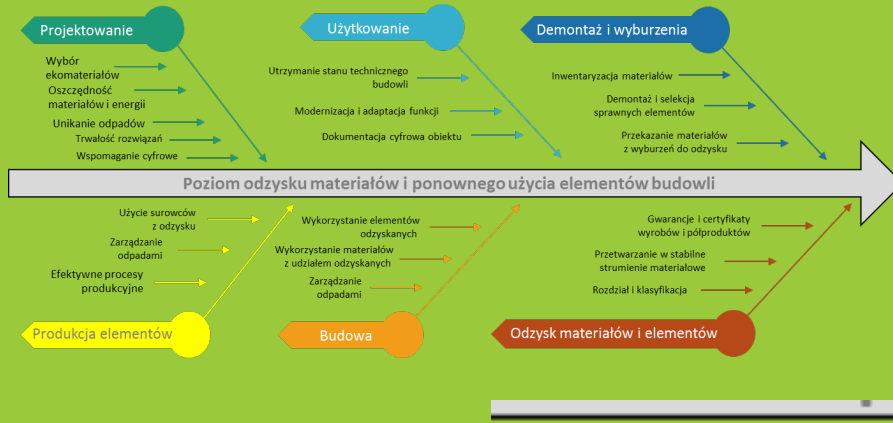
Projektowanie

Wybór ekomateriałów
Oszczędność materiałów i energii
Unikanie odpadów
Trwałość rozwiązań
Wspomaganie cyfrowe

Użytkowanie

Utrzymanie stanu technicznego budowli
Modernizacja i adaptacja funkcji
Dokumentacja cyfrowa obiektu

Demontaż i wyburzenia

Inwentaryzacja materiałów
Demontaż i selekcja sprawnych elementów
Przekazanie materiałów z wyburzeń do odzysku

Poziom odzysku materiałów i ponownego użycia elementów budowli

Użycie surowców z odzysku
Zarządzanie odpadami
Efektywne procesy produkcyjne

Produkcja elementów

Wykorzystanie elementów odzyskanych
Wykorzystanie materiałów z udziałem odzyskanych
Zarządzanie odpadami

Budowa

Gwarancje i certyfikaty wyrobów i półproduktów
Przetwarzanie w stabilne strumienie materiałowe
Rozdział i klasyfikacja

Odzysk materiałów i elementów